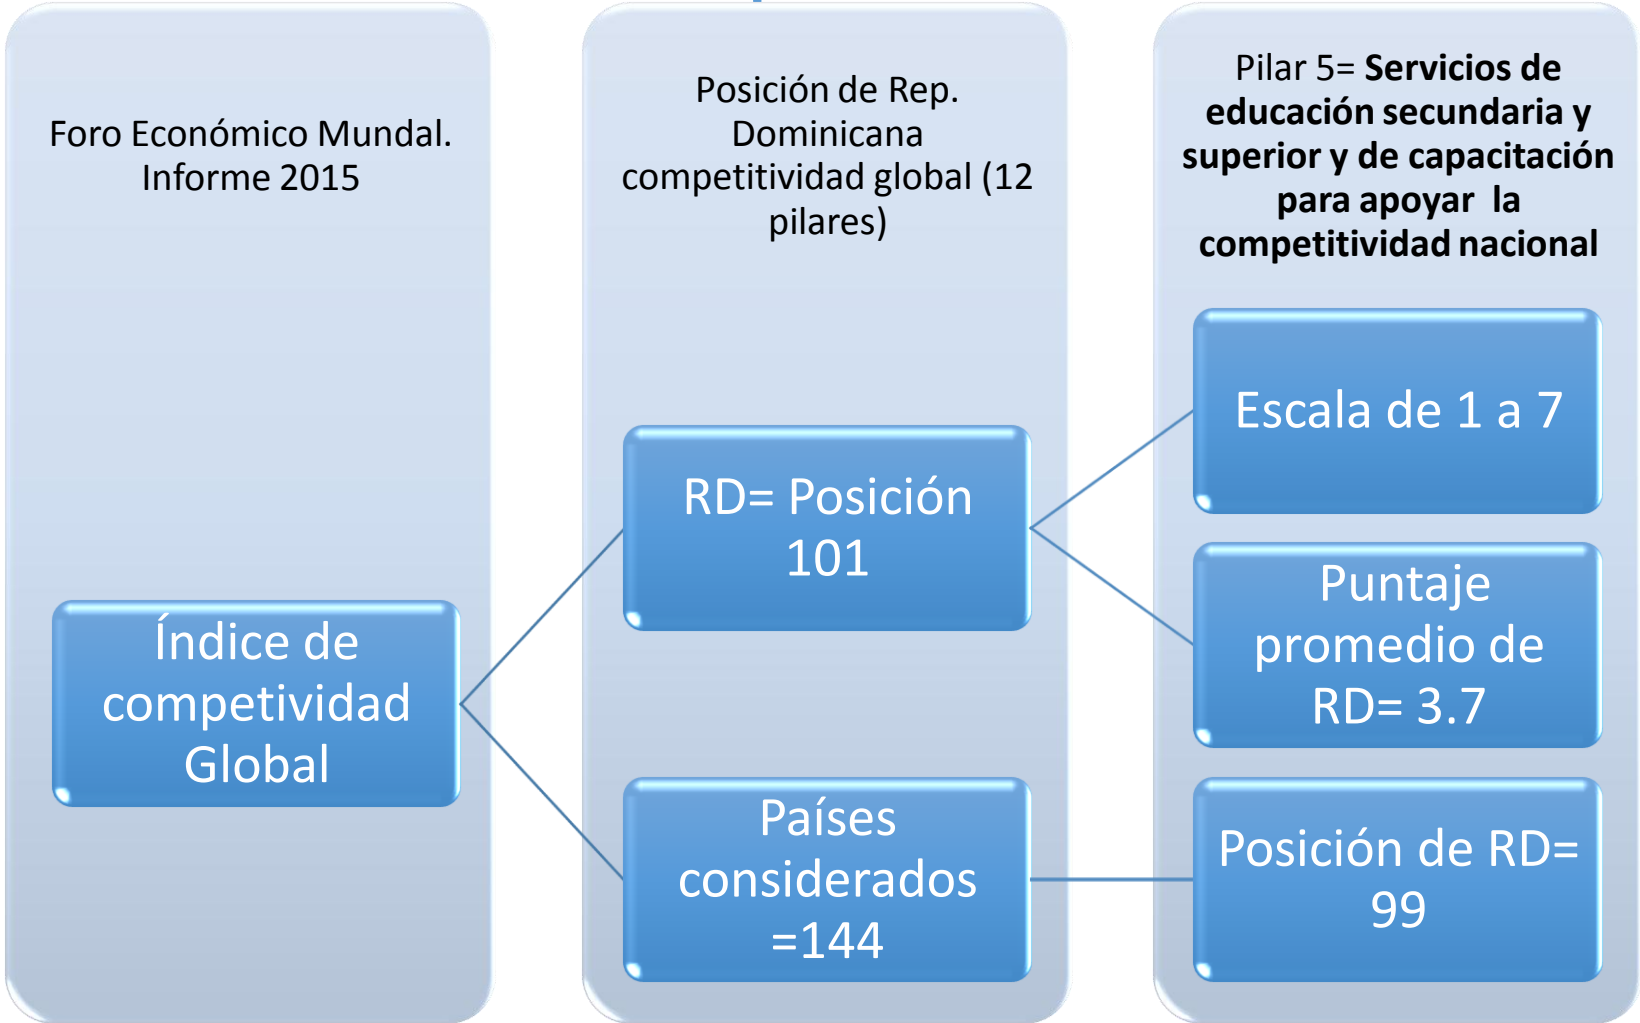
Foro Económico Mundal. Informe 2015

Índice de competitividad Global

Posición de Rep. Dominicana competitividad global (12 pilares)

RD= Posición 101

Países considerados =144

Pilar 5= **Servicios de educación secundaria y superior y de capacitación para apoyar la competitividad nacional**

Escala de 1 a 7

Puntaje promedio de RD= 3.7

Posición de RD= 99